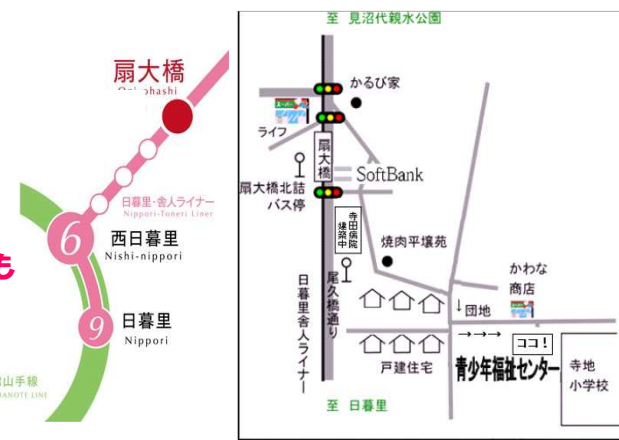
扇大橋
Ogi-ohashi

日暮里・舎人ライナー
Nippori-Toneri Liner

6 西日暮里
Nishi-nippori

9 日暮里
Nippori

も

山手線
ANOTE LINE

至 見沼代親水公園

かるび家

ライフ

扇大橋

SoftBank

扇大橋北詰
バス停

寺田病院
建築中

焼肉平壌苑

日暮里舎人ライナー

尾久橋通り

かわな
商店

団地

ココ!

青少年福祉センター

寺地
小学校

戸建住宅

至 日暮里